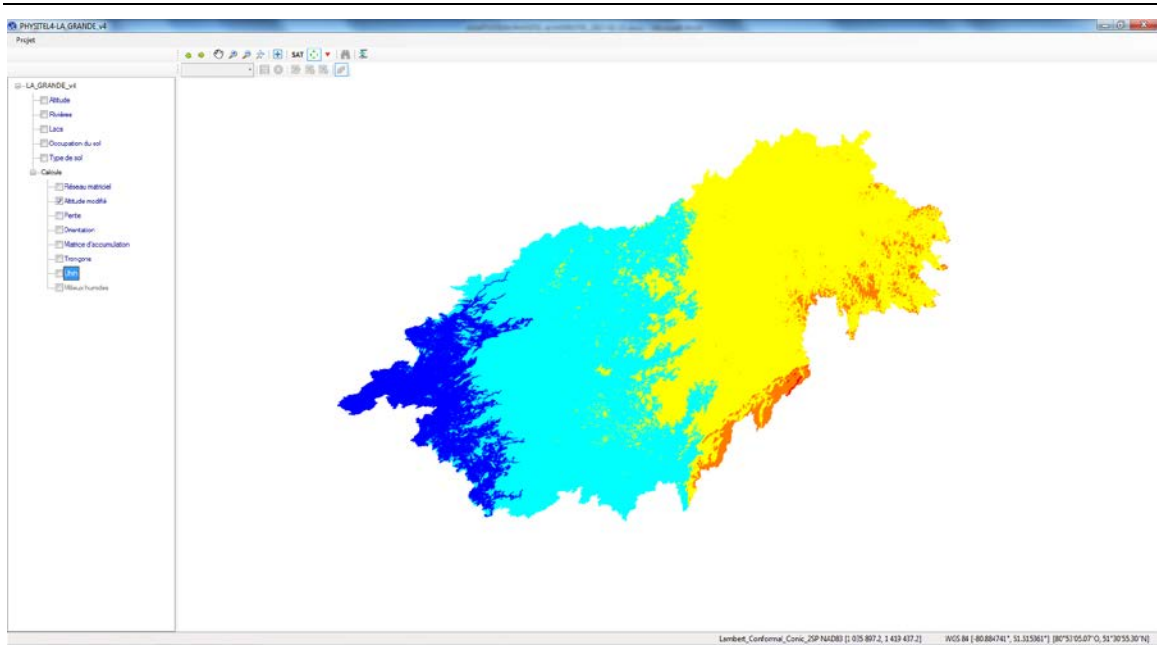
PHYSITEL4-LA_GRANDE_v4

Projet

SAT

LA_GRANDE_v4
Altitude
Rivières
Lacs
Occupation du sol
Type de sol
Calculs
Réseau matriciel
Altitude modifié
Pente
Orientation
Matrice d'accumulation
Troncons
Uhrh
Milieux humides

Lambert_Conformal_Conic_2SP NAD83 [1 035 897.2, 1 419 437.2]   WGS 84 [-80.884741°, 51.515361°] [80°53'05.07"O, 51°30'55.30"N]